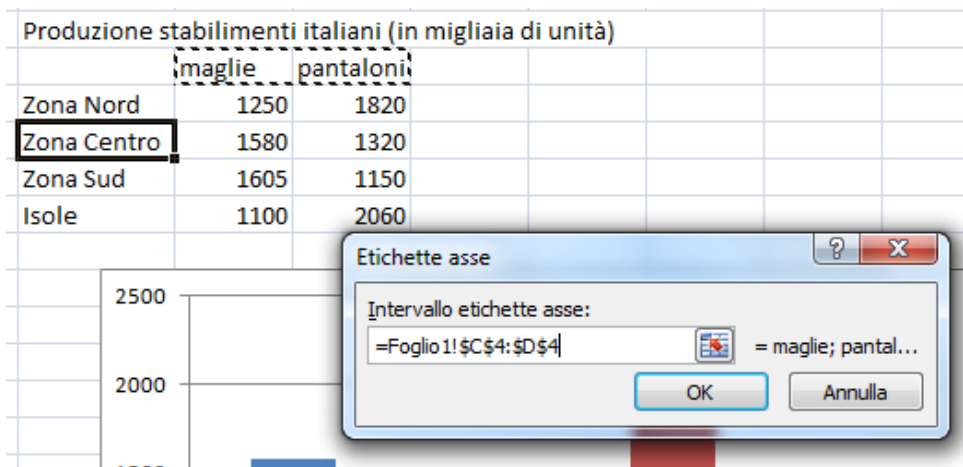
Produzione stabilimenti italiani (in migliaia di unità)

| | maglie | pantaloni |
|---|---|---|
| Zona Nord | 1250 | 1820 |
| Zona Centro | 1580 | 1320 |
| Zona Sud | 1605 | 1150 |
| Isole | 1100 | 2060 |

2500
2000

Etichette asse
?
X
Intervallo etichette asse:
=Foglio1!$C$4:$D$4
= maglie; pantal...
OK
Annulla